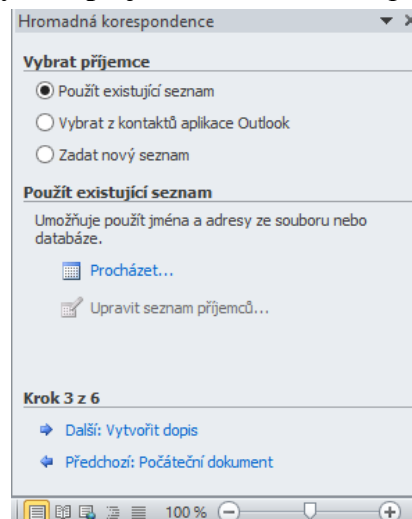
Hromadná korespondence ▼ ×

Vybrat příjemce

Použít existující seznam

Vybrat z kontaktů aplikace Outlook

Zadat nový seznam

Použít existující seznam

Umožňuje použít jména a adresy ze souboru nebo databáze.

Procházet...

Upravit seznam příjemců...

Krok 3 z 6

Další: Vytvořit dopis

Předchozí: Počáteční dokument

100 %